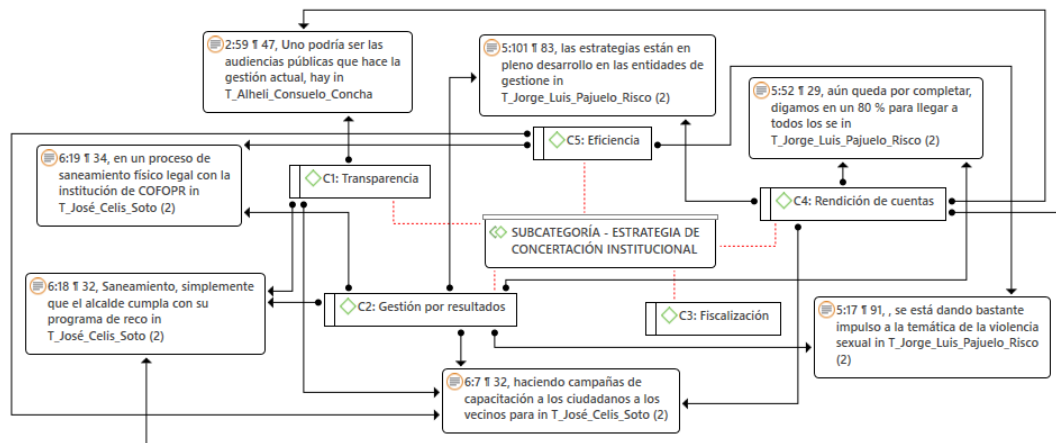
2:59 ¶ 47, Uno podría ser las audiencias públicas que hace la gestión actual, hay in T_Alheli_Consuelo_Concha

5:101 ¶ 83, las estrategias están en pleno desarrollo en las entidades de gestione in T_Jorge_Luis_Pajuelo_Risco (2)

5:52 ¶ 29, aún queda por completar, digamos en un 80 % para llegar a todos los se in T_Jorge_Luis_Pajuelo_Risco (2)

C5: Eficiencia

6:19 ¶ 34, en un proceso de saneamiento físico legal con la institución de COFOPR in T_José_Celis_Soto (2)

C1: Transparencia

C4: Rendición de cuentas

SUBCATEGORÍA - ESTRATEGIA DE CONCERTACIÓN INSTITUCIONAL

6:18 ¶ 32, Saneamiento, simplemente que el alcalde cumpla con su programa de reco in T_José_Celis_Soto (2)

C2: Gestión por resultados

C3: Fiscalización

5:17 ¶ 91, , se está dando bastante impulso a la temática de la violencia sexual in T_Jorge_Luis_Pajuelo_Risco (2)

6:7 ¶ 32, haciendo campañas de capacitación a los ciudadanos a los vecinos para in T_José_Celis_Soto (2)